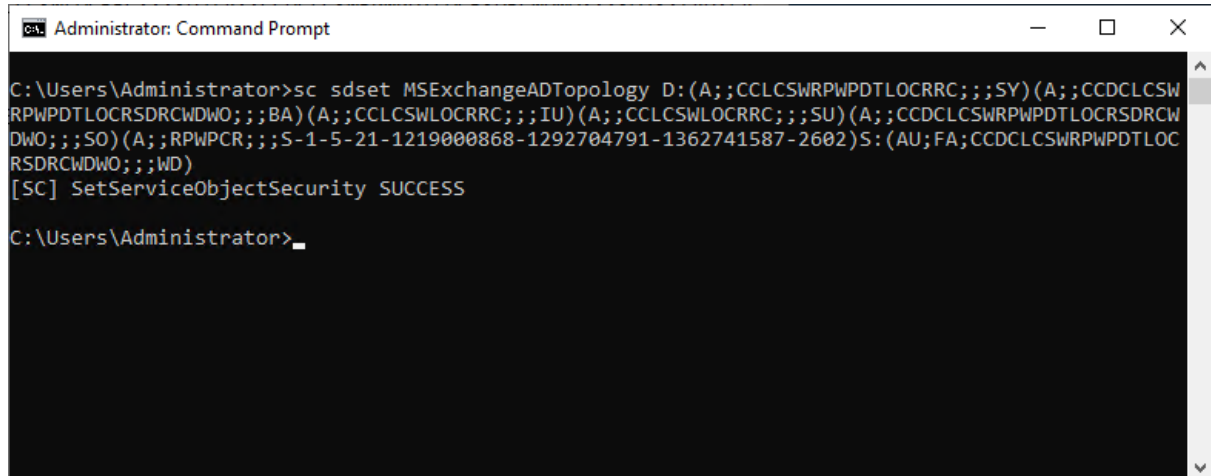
Administrator: Command Prompt

C:\Users\Administrator>sc sdset MSExchangeADTopology D:(A;;CCLCSWRPWPDTLOCRRC;;;SY)(A;;CCDCLCSWRPWPDTLOCRSDRCWDWO;;;BA)(A;;CCLCSWLOCRRC;;;IU)(A;;CCLCSWLOCRRC;;;SU)(A;;CCDCLCSWRPWPDTLOCRSDRCWDWO;;;SO)(A;;RPWPCR;;;S-1-5-21-1219000868-1292704791-1362741587-2602)S:(AU;FA;CCDCLCSWRPWPDTLOCRSDRCWDWO;;;WD)
[SC] SetServiceObjectSecurity SUCCESS

C:\Users\Administrator>_